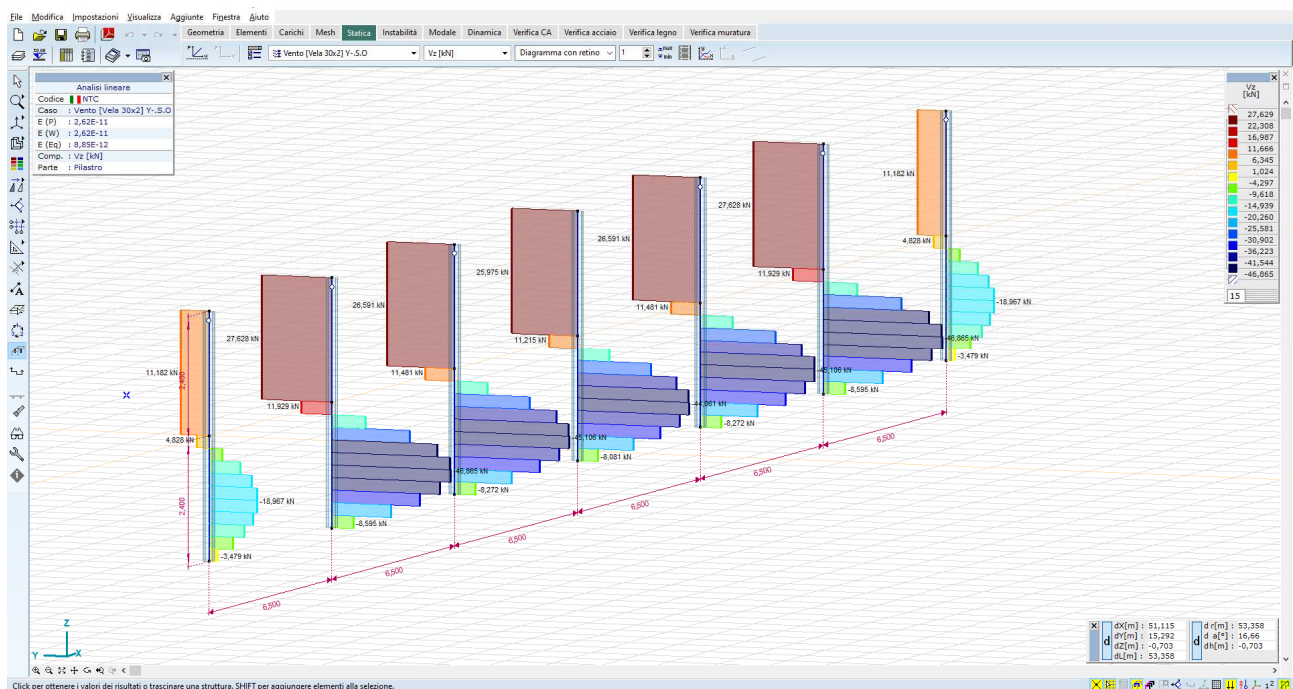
File Modifica Impostazioni Visualizza Aggiunte Finestra Aiuto

Geometria Elementi Carichi Mesh Statica Instabilità Modale Dinamica Verifica CA Verifica acciaio Verifica legno Verifica muratura

Vento [Vela 30x2] Y-.S.O Vz [kN] Diagramma con retino 1

Analisi lineare
Codice : NTC
Caso : Vento [Vela 30x2] Y-.S.O
E (P) : 2,62E-11
E (W) : 2,62E-11
E (Eq) : 8,85E-12
Comp. : Vz [kN]
Parte : Pilastro

Vz [kN]
27,629
22,308
16,987
11,666
6,345
1,024
-4,297
-9,618
-14,939
-20,260
-25,581
-30,902
-36,223
-41,544
-46,865
15

11,182 kN
4,828 kN
-18,967 kN
-3,479 kN
2,400
2,400
27,628 kN
11,929 kN
-8,595 kN
26,591 kN
11,481 kN
-46,865 kN
-8,272 kN
25,975 kN
11,215 kN
-45,106 kN
-8,081 kN
26,591 kN
11,481 kN
-41,061 kN
-8,272 kN
27,628 kN
11,929 kN
-45,106 kN
-8,595 kN
11,182 kN
4,828 kN
-18,967 kN
-46,865 kN
-3,479 kN
6,500
6,500
6,500
6,500
6,500
6,500

Z
Y
X

dX[m] : 51,115
dY[m] : 15,292
dZ[m] : -0,703
dL[m] : 53,358
d r[m] : 53,358
d a[°] : 16,66
dh[m] : -0,703

Click per ottenere i valori dei risultati o trascinare una struttura. SHIFT per aggiungere elementi alla selezione.